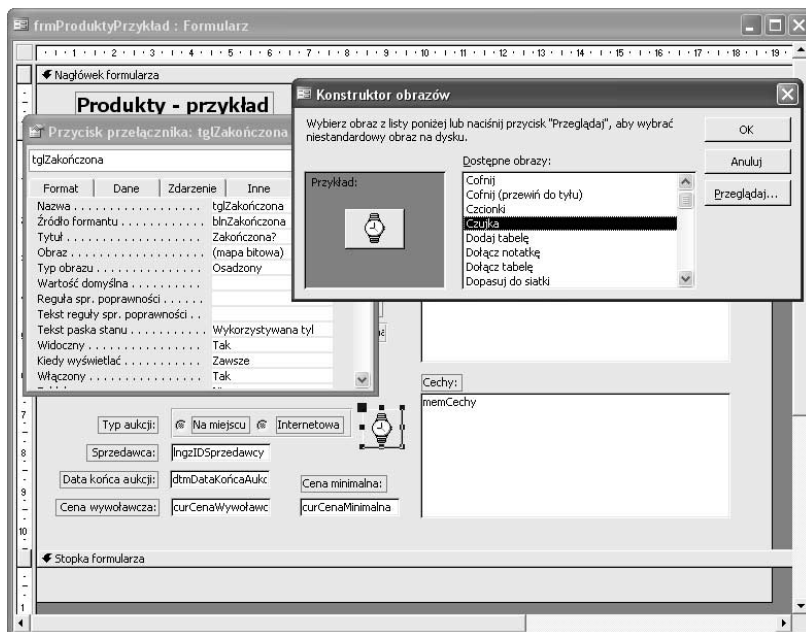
frmProduktyPrzykład : Formularz

· 1 · 2 · 3 · 4 · 5 · 6 · 7 · 8 · 9 · 10 · 11 · 12 · 13 · 14 · 15 · 16 · 17 · 18 · 19

Nagłówek formularza

Produkty - przykład

Przycisk przełącznika: tglZakończona

tglZakończona

| Format | Dane | Zdarzenie | Inne |
|---|---|---|---|
| Nazwa | tglZakończona | | |
| Źródło formantu | blnZakończona | | |
| Tytuł | Zakończona? | | |
| Obraz | (mapa bitowa) | | |
| Typ obrazu | Osadzony | | |
| Wartość domyślna | | | |
| Reguła spr. poprawności | | | |
| Tekst reguły spr. poprawności | | | |
| Tekst paska stanu | Wykorzystywana tyl | | |
| Widoczny | Tak | | |
| Kiedy wyświetlać | Zawsze | | |
| Włączony | Tak | | |

Konstruktor obrazów

Wybierz obraz z listy poniżej lub naciśnij przycisk "Przeglądaj", aby wybrać niestandardowy obraz na dysku.

OK

Anuluj

Przeglądaj...

Przykład:

Dostępne obrazy:

Cofnij
Cofnij (przewiń do tyłu)
Czcionki
Czujka
Dodaj tabelę
Dołącz notatkę
Dołącz tabelę
Dopasuj do siatki

Cechy:

memCechy

Typ aukcji: Na miejscu Internetowa

Sprzedawca: lngzIDSprzedawcy

Data końca aukcji: dtmDataKońcaAukc

Cena minimalna:

Cena wywoławcza: curCenaWywoławc

curCenaMinimalna

Stopka formularza